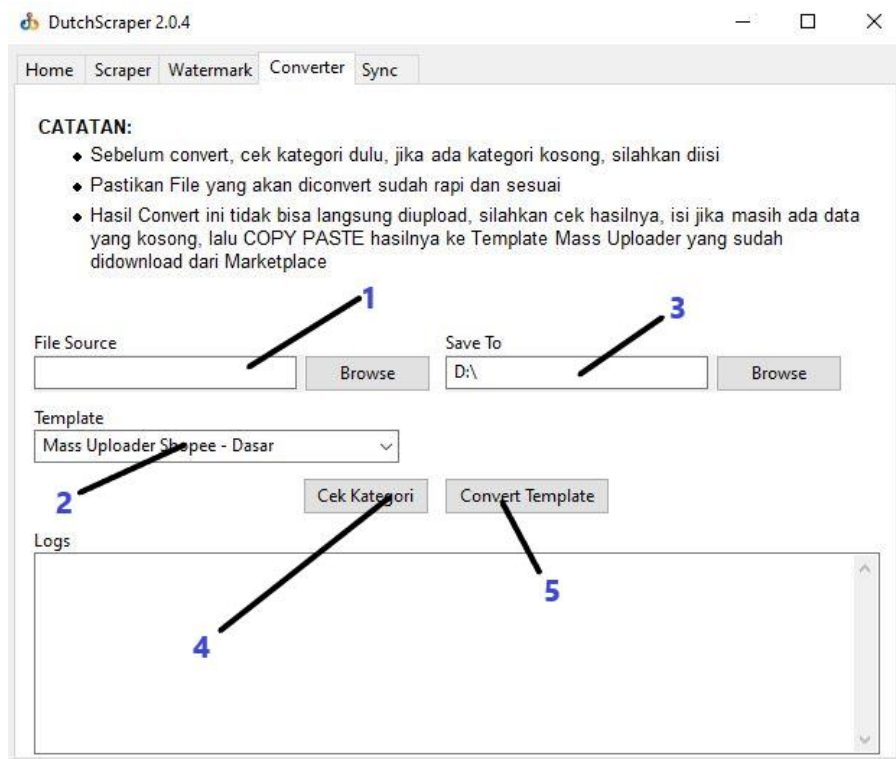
DutchScraper 2.0.4

Home Scraper Watermark Converter Sync

CATATAN:
• Sebelum convert, cek kategori dulu, jika ada kategori kosong, silahkan diisi
• Pastikan File yang akan diconvert sudah rapi dan sesuai
• Hasil Convert ini tidak bisa langsung diupload, silahkan cek hasilnya, isi jika masih ada data yang kosong, lalu COPY PASTE hasilnya ke Template Mass Uploader yang sudah didownload dari Marketplace

1
3

File Source
Browse
Save To
D:\
Browse

Template
Mass Uploader Shopee - Dasar

2

Cek Kategori
Convert Template

Logs

5
4